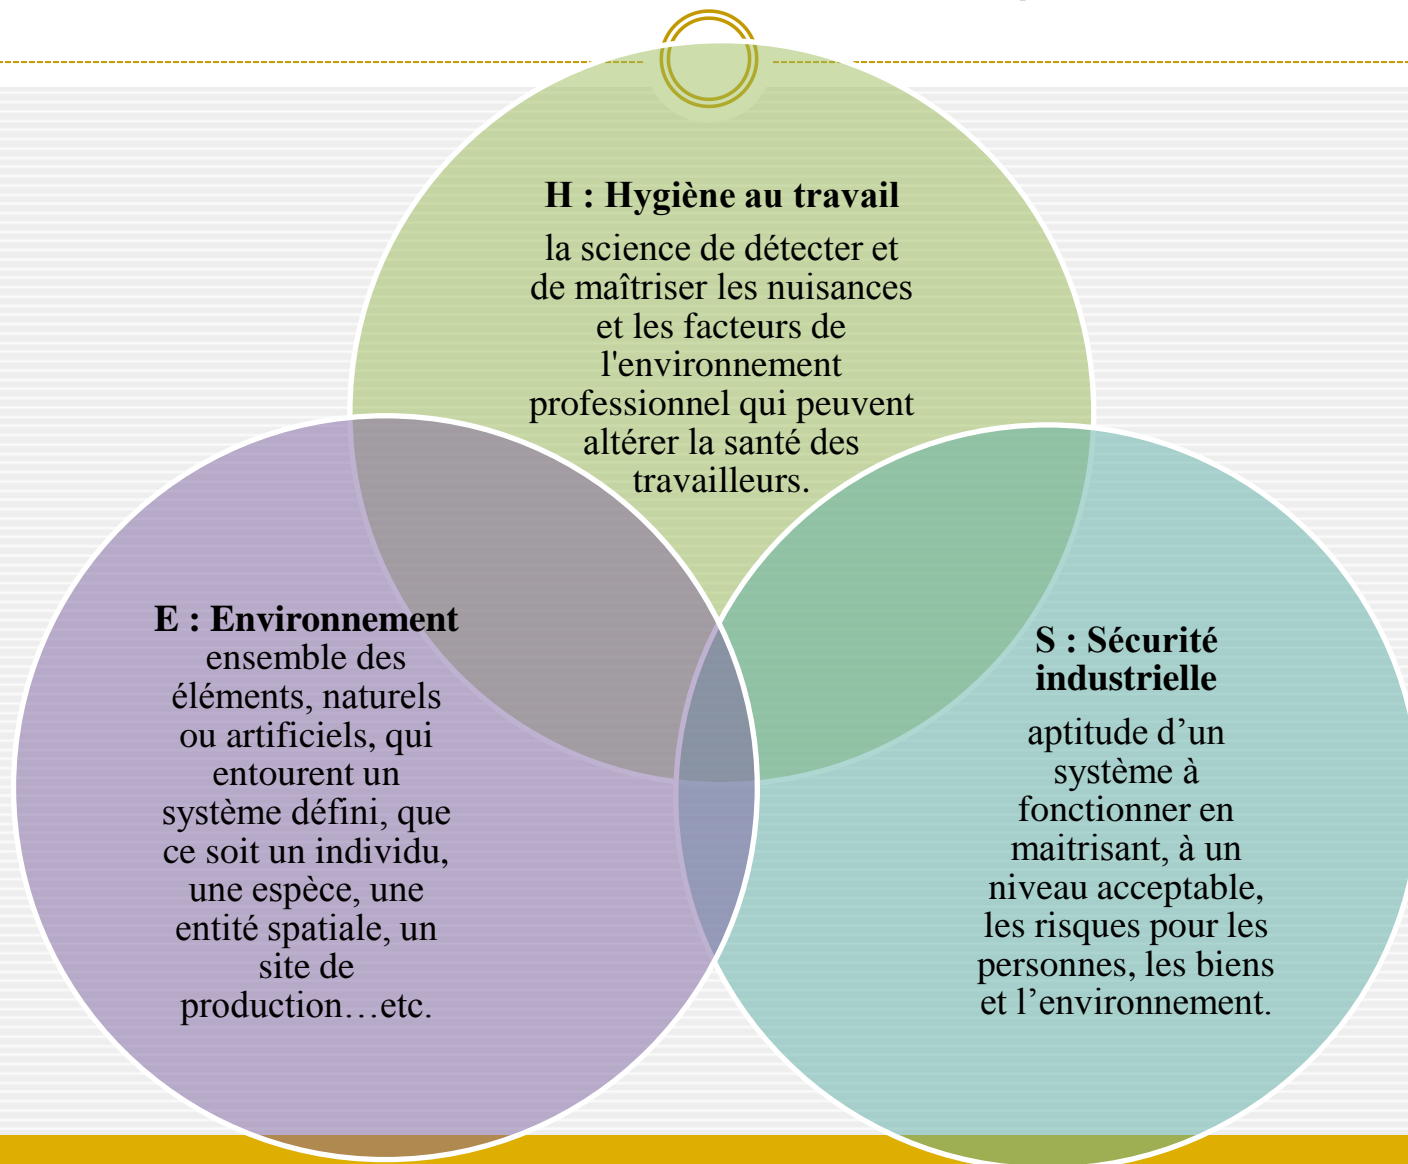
**H : Hygiène au travail**

la science de détecter et de maîtriser les nuisances et les facteurs de l'environnement professionnel qui peuvent altérer la santé des travailleurs.

**E : Environnement**
ensemble des éléments, naturels ou artificiels, qui entourent un système défini, que ce soit un individu, une espèce, une entité spatiale, un site de production…etc.

**S : Sécurité industrielle**

aptitude d’un système à fonctionner en maitrisant, à un niveau acceptable, les risques pour les personnes, les biens et l’environnement.